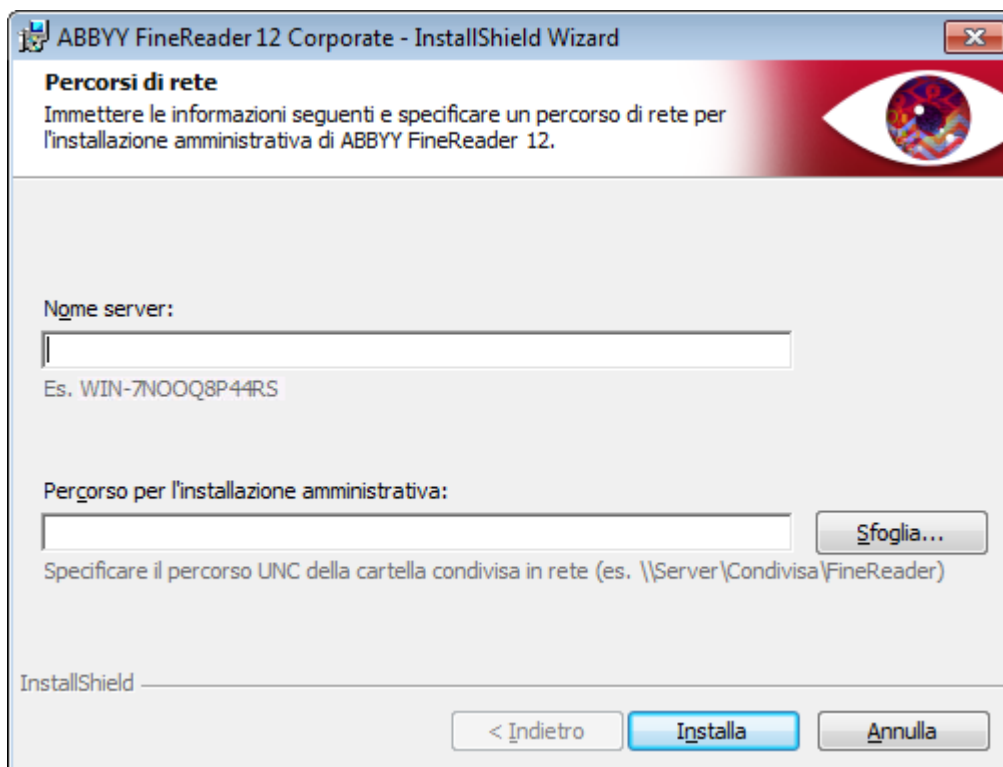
ABBYY FineReader 12 Corporate - InstallShield Wizard

Percorsi di rete

Immettere le informazioni seguenti e specificare un percorso di rete per l'installazione amministrativa di ABBYY FineReader 12.

Nome server:

Es. WIN-7NOOQ8P44RS

Percorso per l'installazione amministrativa:

Sfoglia...

Specificare il percorso UNC della cartella condivisa in rete (es. \\Server\Condivisa\FineReader)

InstallShield

< Indietro

Installa

Annulla